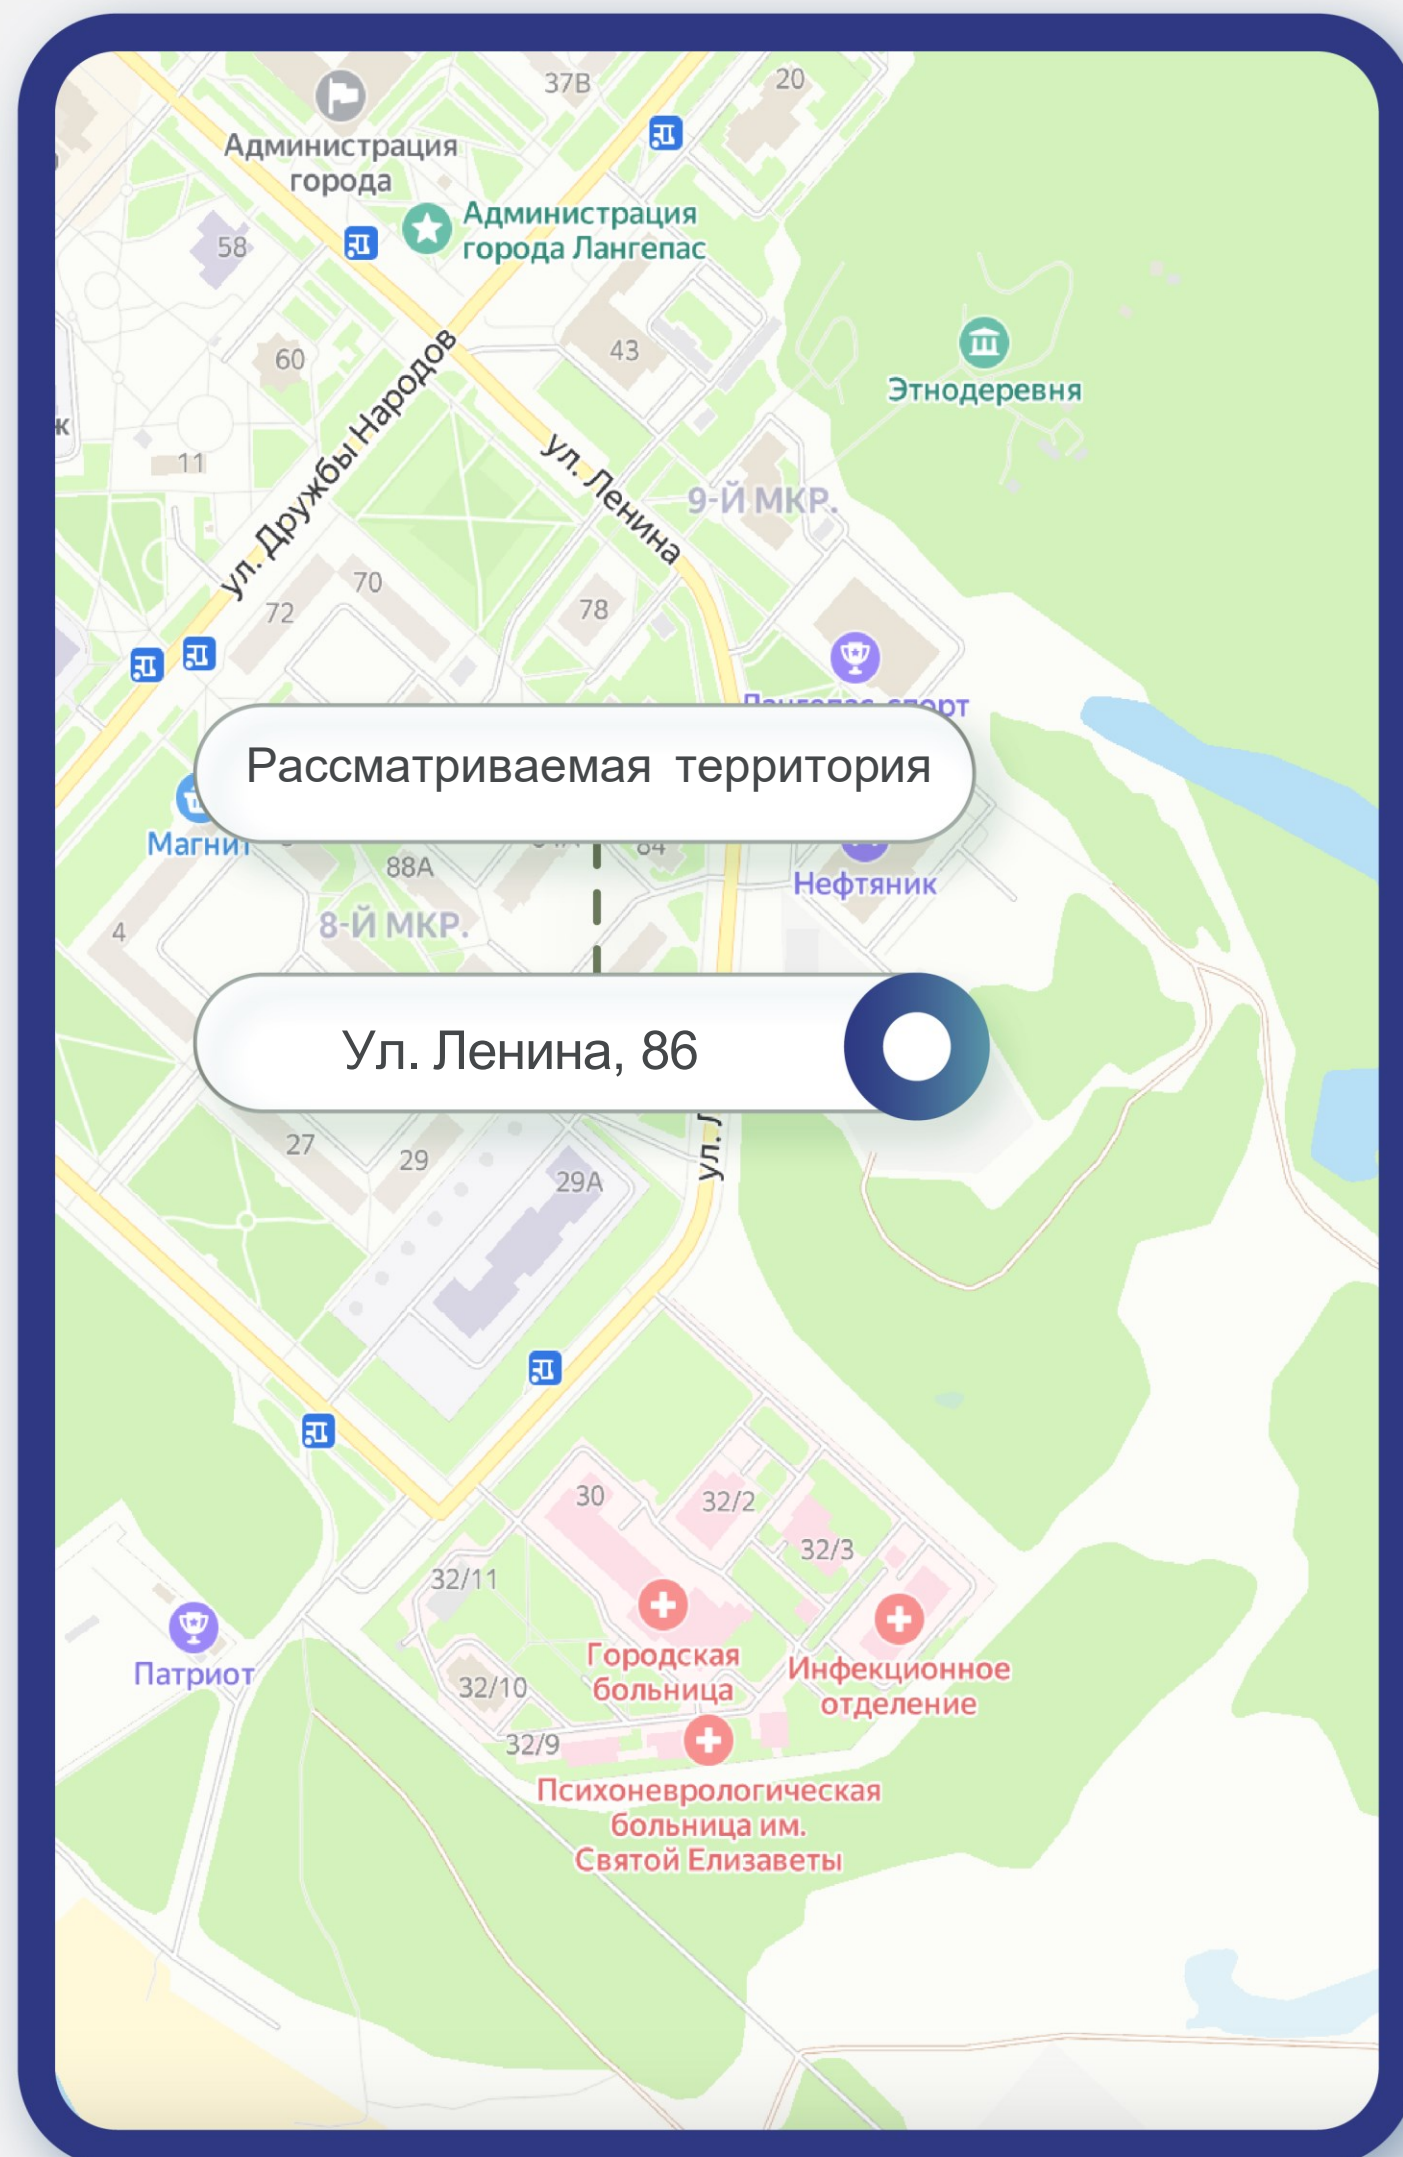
37В
20
Администрация города
Администрация города Лангепас
58
60
43
Этнодеревня
11
ул. Дружбы Народов
ул. Ленина
9-Й МКР.
70
72
78
Рассматриваемая территория
Магнит
88А
84
Нефтяник
8-Й МКР.
4
Ул. Ленина, 86
27
29
29А
ул. Л
30
32/2
32/3
32/11
Городская больница
Инфекционное отделение
Патриот
32/10
32/9
Психоневрологическая больница им. Святой Елизаветы